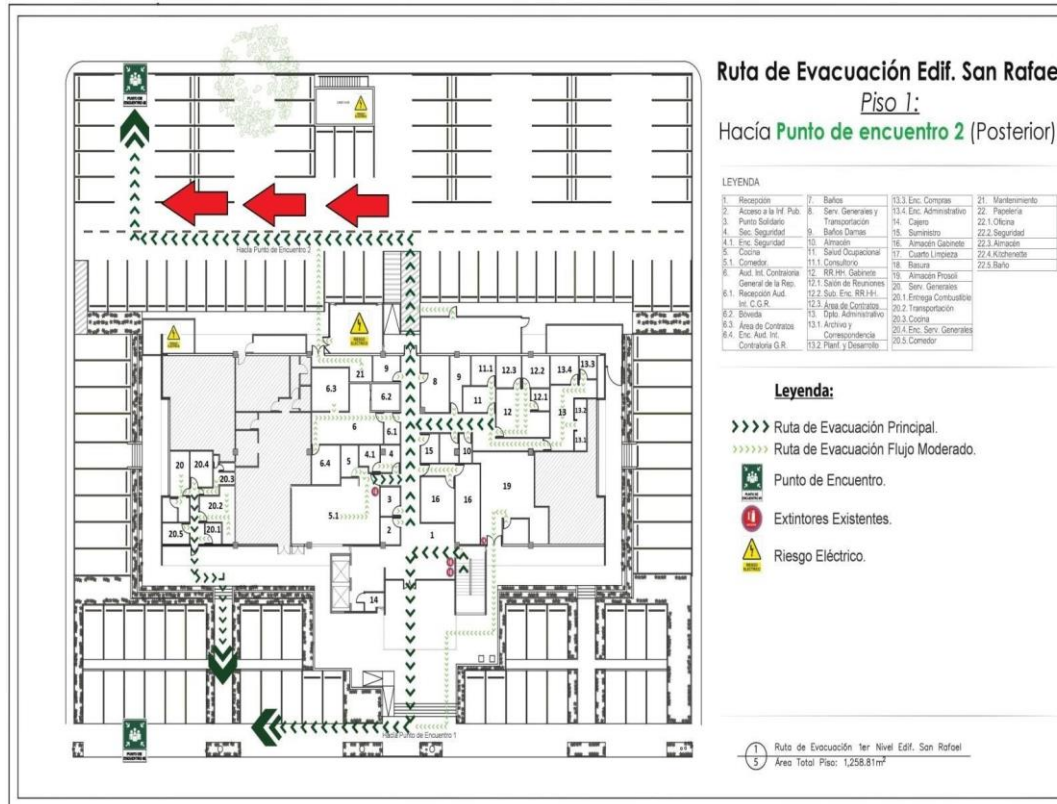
Ruta de Evacuación Edif. San Rafae
Piso 1:
Hacía Punto de encuentro 2 (Posterior)

LEYENDA

| | | | |
|---|---|---|---|
| 1. Recepción | 7. Baños | 13.3. Enc. Compras | 21. Mantenimiento |
| 2. Acceso a la Inf. Pub. | 8. Serv. Generales y Transportación | 13.4. Enc. Administrativo | 22. Papelería |
| 3. Punto Solidario | | 14. Cajero | 22.1. Oficina |
| 4. Sec. Seguridad | 9. Baños Damas | 15. Suministro | 22.2. Seguridad |
| 4.1. Enc. Seguridad | 10. Almacén | 16. Almacén Gabinete | 22.3. Almacén |
| 5. Cocina | 11. Salud Ocupacional | 17. Cuarto Limpieza | 22.4. Kitchenette |
| 5.1. Comedor | 11.1. Consultorio | 18. Basura | 22.5. Baño |
| 6. Aud. Int. Contraloría General de la Rep. | 12. RR.HH. Gabinete | 19. Almacén Prosoli | |
| 6.1. Recepción Aud. Int. C.G.R. | 12.1. Salón de Reuniones | 20. Serv. Generales | |
| | 12.2. Sub. Enc. RR.HH. | 20.1. Entrega Combustible | |
| 6.2. Bóveda | 12.3. Área de Contratos | 20.2. Transportación | |
| 6.3. Área de Contratos | 13. Dpto. Administrativo | 20.3. Cocina | |
| 6.4. Enc. Aud. Int. Contraloría G.R. | 13.1. Archivo y Correspondencia | 20.4. Enc. Serv. Generales | |
| | 13.2. Planf. y Desarrollo | 20.5. Comedor | |

Leyenda:
Ruta de Evacuación Principal.
Ruta de Evacuación Flujo Moderado.
Punto de Encuentro.
Extintores Existentes.
Riesgo Eléctrico.

Hacia Punto de Encuentro 2
Hacia Punto de Encuentro 1

21 9 6.3 6.2 8 9 11.1 12.3 12.2 13.4 13.3 11 12 12.1 13 13.2 13.1 6 6.1 20 20.4 20.3 6.4 5 4.1 4 15 10 19 16 16 20.2 20.1 20.5 3 5.1 2 1 14

1/5 Ruta de Evacuación 1er Nivel Edif. San Rafael
Área Total Piso: 1,258.81m$^2$